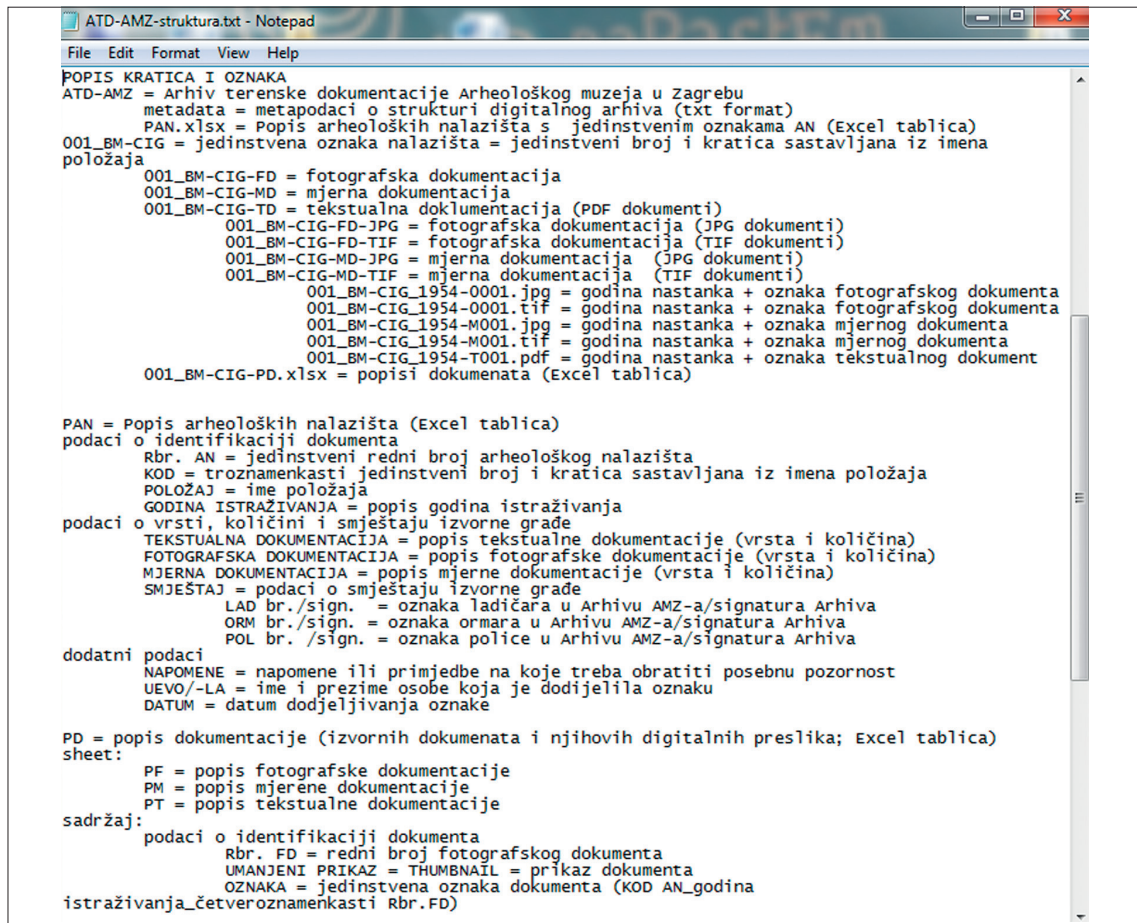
ATD-AMZ-struktura.txt - Notepad

File Edit Format View Help

POPIS KRATICA I OZNAKA
ATD-AMZ = Arhiv terenske dokumentacije Arheološkog muzeja u Zagrebu
metadata = metapodaci o strukturi digitalnog arhiva (txt format)
PAN.xlsx = Popis arheoloških nalazišta s jedinstvenim oznakama AN (Excel tablica)
001_BM-CIG = jedinstvena oznaka nalazišta = jedinstveni broj i kratica sastavljana iz imena položaja
001_BM-CIG-FD = fotografska dokumentacija
001_BM-CIG-MD = mjerna dokumentacija
001_BM-CIG-TD = tekstualna doklumentacija (PDF dokumenti)
001_BM-CIG-FD-JPG = fotografska dokumentacija (JPG dokumenti)
001_BM-CIG-FD-TIF = fotografska dokumentacija (TIF dokumenti)
001_BM-CIG-MD-JPG = mjerna dokumentacija (JPG dokumenti)
001_BM-CIG-MD-TIF = mjerna dokumentacija (TIF dokumenti)
001_BM-CIG_1954-0001.jpg = godina nastanka + oznaka fotografskog dokumenta
001_BM-CIG_1954-0001.tif = godina nastanka + oznaka fotografskog dokumenta
001_BM-CIG_1954-M001.jpg = godina nastanka + oznaka mjernog dokumenta
001_BM-CIG_1954-M001.tif = godina nastanka + oznaka mjernog dokumenta
001_BM-CIG_1954-T001.pdf = godina nastanka + oznaka tekstualnog dokument
001_BM-CIG-PD.xlsx = popisi dokumenata (Excel tablica)

PAN = Popis arheoloških nalazišta (Excel tablica)
podaci o identifikaciji dokumenta
Rbr. AN = jedinstveni redni broj arheološkog nalazišta
KOD = troznamenkasti jedinstveni broj i kratica sastavljana iz imena položaja
POLOŽAJ = ime položaja
GODINA ISTRAŽIVANJA = popis godina istraživanja
podaci o vrsti, količini i smještaju izvorne građe
TEKSTUALNA DOKUMENTACIJA = popis tekstualne dokumentacije (vrsta i količina)
FOTOGRAFSKA DOKUMENTACIJA = popis fotografske dokumentacije (vrsta i količina)
MJERNA DOKUMENTACIJA = popis mjerne dokumentacije (vrsta i količina)
SMJEŠTAJ = podaci o smještaju izvorne građe
LAD br./sign. = oznaka ladičara u Arhivu AMZ-a/signatura Arhiva
ORM br./sign. = oznaka ormara u Arhivu AMZ-a/signatura Arhiva
POL br. /sign. = oznaka police u Arhivu AMZ-a/signatura Arhiva
dodatni podaci
NAPOMENE = napomene ili primjedbe na koje treba obratiti posebnu pozornost
UEVO/-LA = ime i prezime osobe koja je dodijelila oznaku
DATUM = datum dodjeljivanja oznake

PD = popis dokumentacije (izvornih dokumenata i njihovih digitalnih preslika; Excel tablica)
sheet:
PF = popis fotografske dokumentacije
PM = popis mjerene dokumentacije
PT = popis tekstualne dokumentacije
sadržaj:
podaci o identifikaciji dokumenta
Rbr. FD = redni broj fotografskog dokumenta
UMANJENI PRIKAZ = THUMBNAIL = prikaz dokumenta
OZNAKA = jedinstvena oznaka dokumenta (KOD AN_godina istraživanja_četveroznamenkasti Rbr.FD)